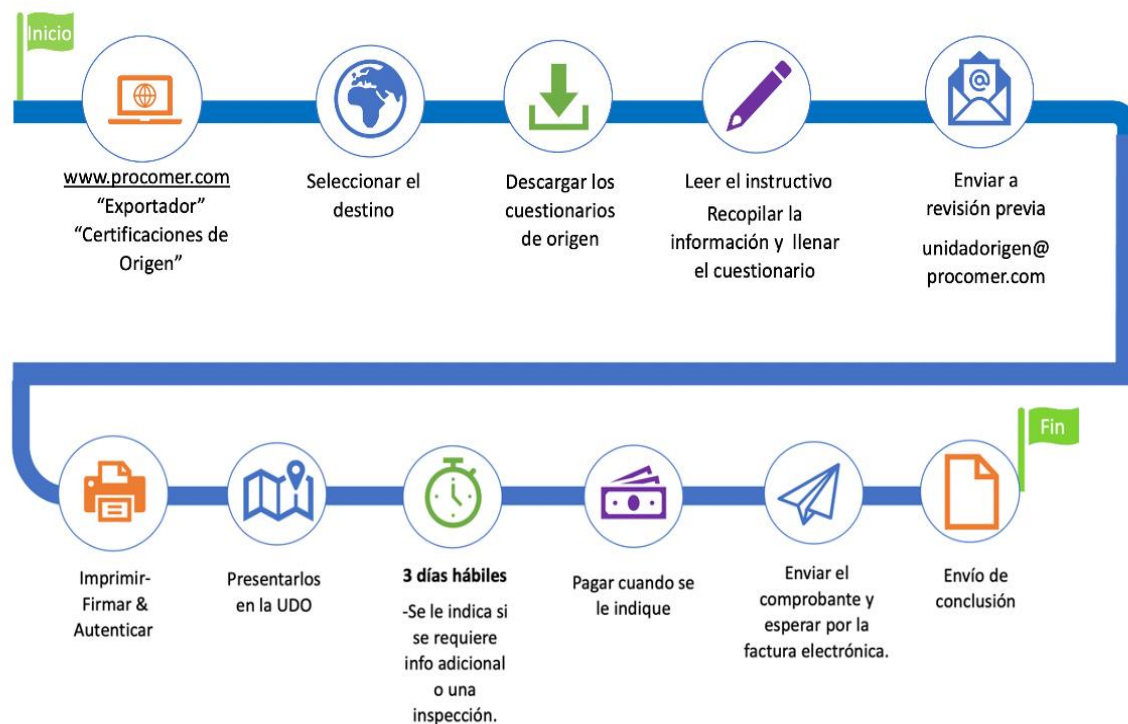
Inicio

www.procomer.com
"Exportador"
"Certificaciones de Origen"

Seleccionar el destino

Descargar los cuestionarios de origen

Leer el instructivo
Recopilar la información y llenar el cuestionario

Enviar a revisión previa
unidadorigen@procomer.com

Fin

Imprimir-Firmar & Autenticar

Presentarlos en la UDO

3 días hábiles
-Se le indica si se requiere info adicional o una inspección.

Pagar cuando se le indique

Enviar el comprobante y esperar por la factura electrónica.

Envío de conclusión